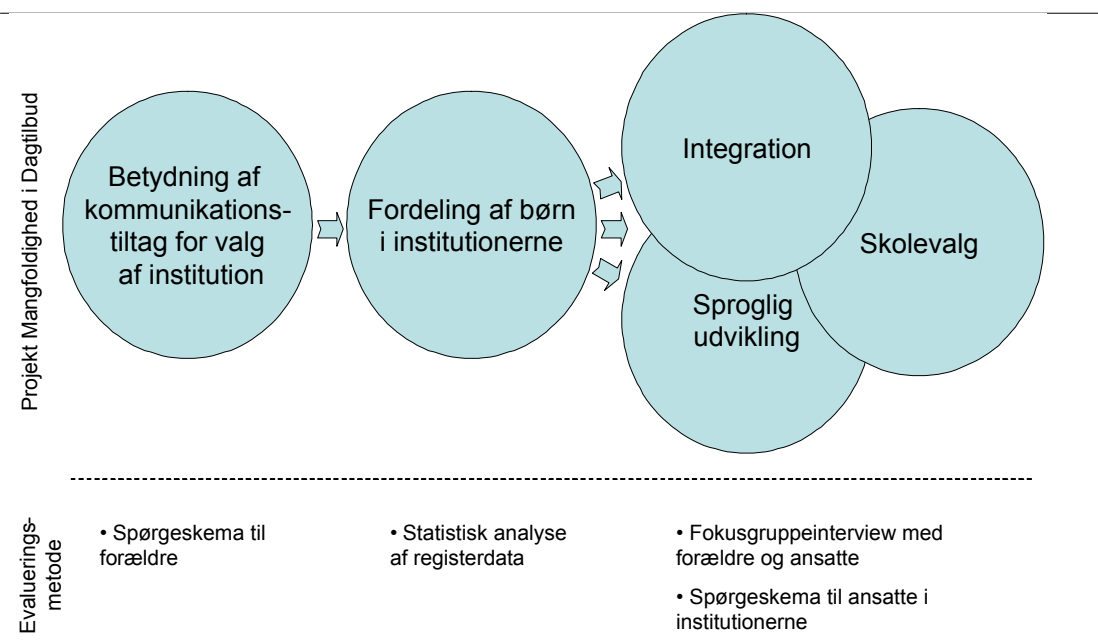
Projekt Mangfoldighed i Dagtilbud

Betydning af kommunikationstiltag for valg af institution

Fordeling af børn i institutionerne

Integration

Skolevalg

Sproglig udvikling

Evaluerings-metode

• Spørgeskema til forældre

• Statistisk analyse af registerdata

• Fokusgruppeinterview med forældre og ansatte

• Spørgeskema til ansatte i institutionerne